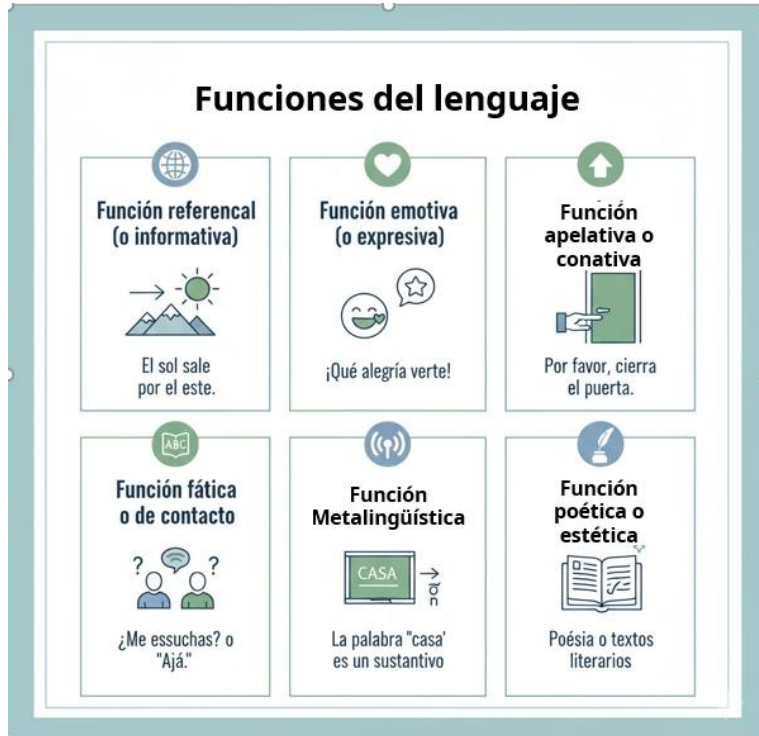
Funciones del lenguaje

Función referencal (o informativa)

El sol sale por el este.

Función emotiva (o expresiva)

¡Qué alegría verte!

Función apelativa o conativa

Por favor, cierra el puerta.

ABC

Función fática o de contacto

? ?

¿Me essuchas? o "Ajá."

Función Metalingüística

CASA

La palabra "casa' es un sustantivo

Función poética o estética

Poésia o textos literarios